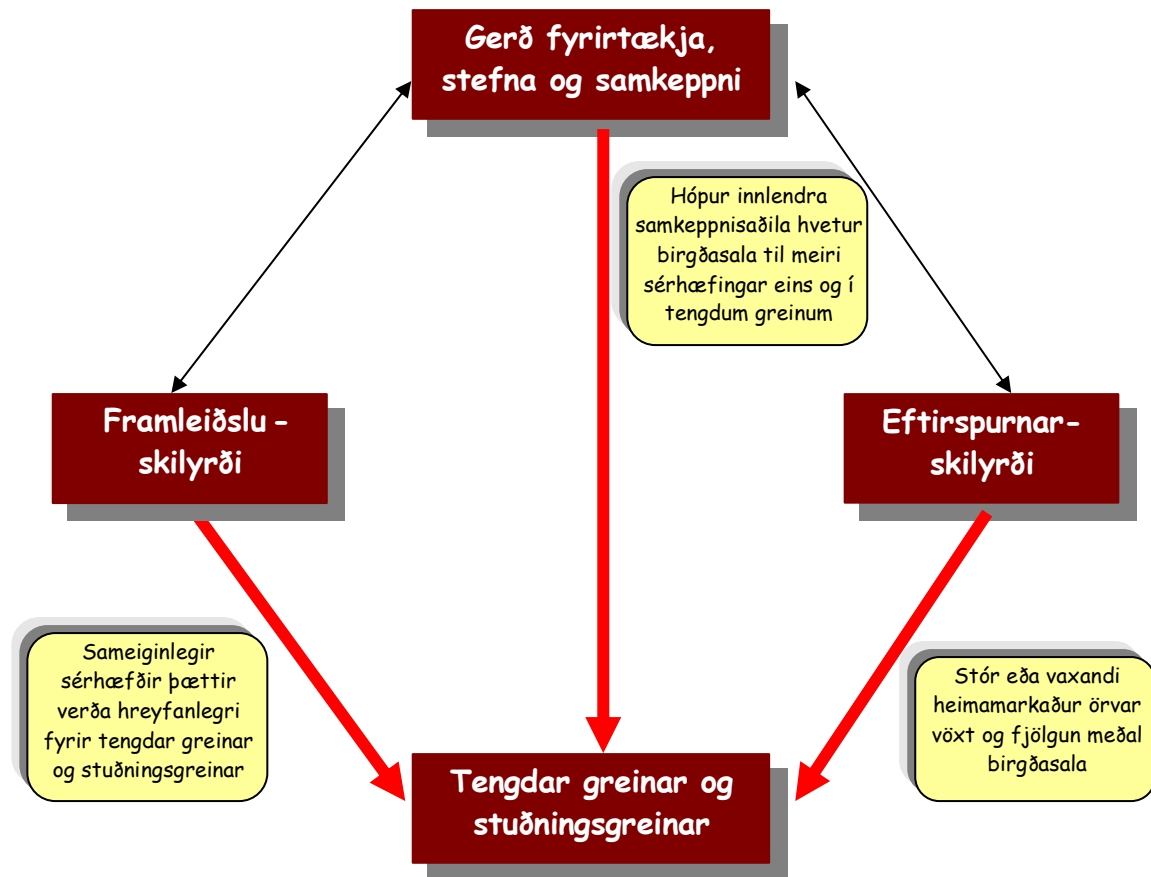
Gerð fyrirtækja, stefna og samkeppni

Hópur innlendra samkeppnisaðila hvetur birgðasala til meiri sérhæfingar eins og í tengdum greinum

Framleiðslu - skilyrði

Eftirspurnar-skilyrði

Sameiginlegir sérhæfðir þættir verða hreyfanlegri fyrir tengdar greinar og stuðningsgreinar

Stór eða vaxandi heimamarkaður örvar vöxt og fjölgun meðal birgðasala

Tengdar greinar og stuðningsgreinar